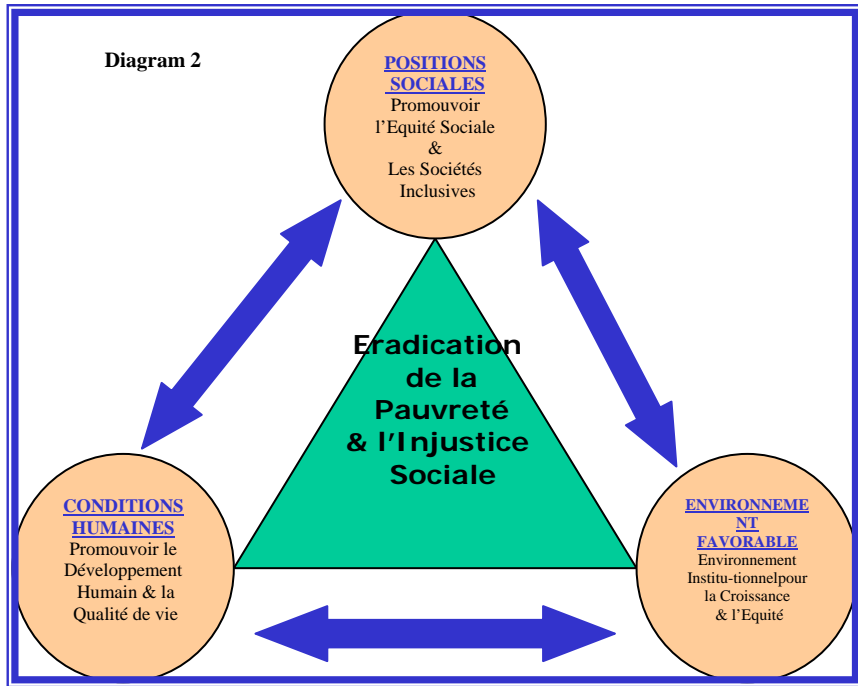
Diagram 2

POSITIONS SOCIALES
Promouvoir l'Equité Sociale & Les Sociétés Inclusives

Eradication de la Pauvreté & l'Injustice Sociale

CONDITIONS HUMAINES
Promouvoir le Développement Humain & la Qualité de vie

ENVIRONNEMENT FAVORABLE
Environnement Institu-tionnelpour la Croissance & l'Equité